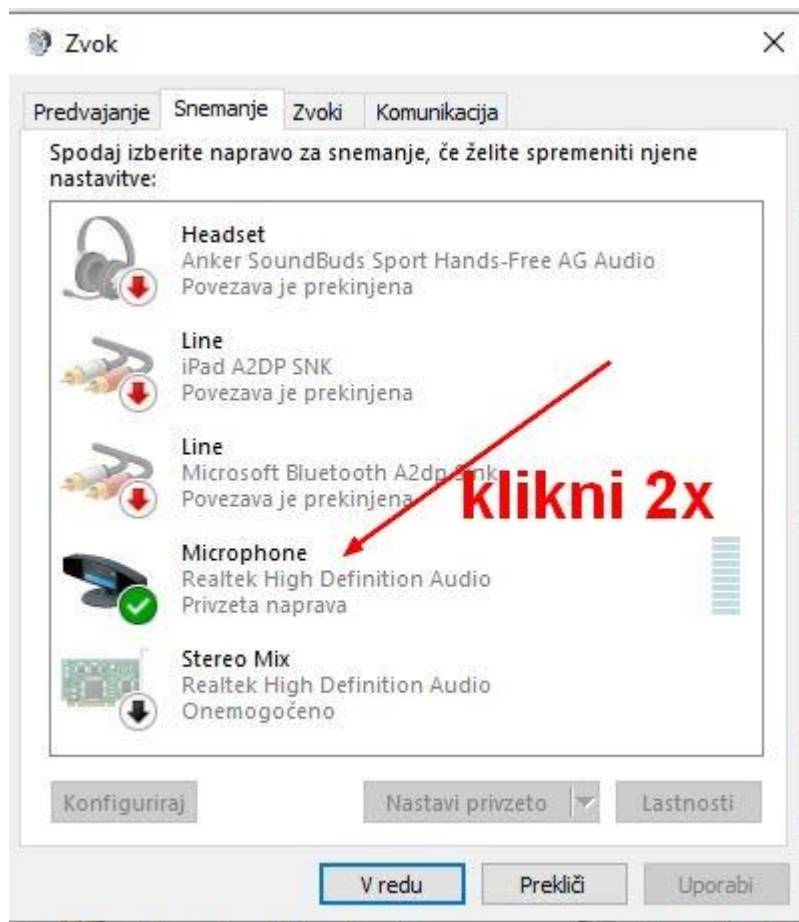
Zvok

Predvajanje | Snemanje | Zvoki | Komunikacija

Spodaj izberite napravo za snemanje, če želite spremeniti njene nastavitve:

Headset
Anker SoundBuds Sport Hands-Free AG Audio
Povezava je prekinjena

Line
iPad A2DP SNK
Povezava je prekinjena

Line
Microsoft Bluetooth A2dp Snk
Povezava je prekinjena

klikni 2x

Microphone
Realtek High Definition Audio
Privzeta naprava

Stereo Mix
Realtek High Definition Audio
Onemogočeno

Konfiguriraj | Nastavi privzeto | Lastnosti

V redu | Prekliči | Uporabi